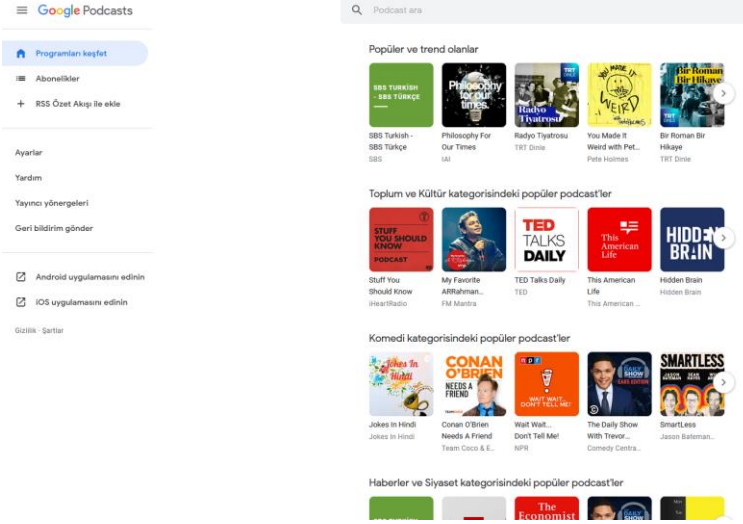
Google Podcasts

Programları keşfet
Abonelikler
RSS Özet Akışı ile ekle

Ayarlar
Yardım
Yayıncı yönergeleri
Geri bildirim gönder

Android uygulamasını edinin
iOS uygulamasını edinin

Gizlilik · Şartlar

Podcast ara

Popüler ve trend olanlar

SBS TURKISH - SBS TÜRKÇE
SBS Turkish - SBS Türkçe
SBS

Philosophy for our times.
Philosophy For Our Times
IAI

Radyo Tiyatrosu
Radyo Tiyatrosu
TRT Dinle

YOU MADE IT WEIRD
You Made It Weird with Pet...
Pete Holmes

Bir Roman Bir Hikaye
Bir Roman Bir Hikaye
TRT Dinle

Toplum ve Kültür kategorisindeki popüler podcast'ler

STUFF YOU SHOULD KNOW PODCAST
Stuff You Should Know
iHeartRadio

My Favorite ARRahman...
FM Mantra

TED TALKS DAILY
TED Talks Daily
TED

This American Life
This American Life
This American ...

HIDDEN BRAIN
Hidden Brain
Hidden Brain

Komedi kategorisindeki popüler podcast'ler

Jokes In Hindi
Jokes In Hindi
Jokes In Hindi

CONAN O'BRIEN NEEDS A FRIEND
Conan O'Brien Needs A Friend
Team Coco & E...

npr WAIT WAIT... DON'T TELL ME!
Wait Wait... Don't Tell Me!
NPR

DAILY SHOW
The Daily Show With Trevor...
Comedy Centra...

SMARTLESS
SmartLess
Jason Bateman...

Haberler ve Siyaset kategorisindeki popüler podcast'ler

The Economist
DAILY SHOW